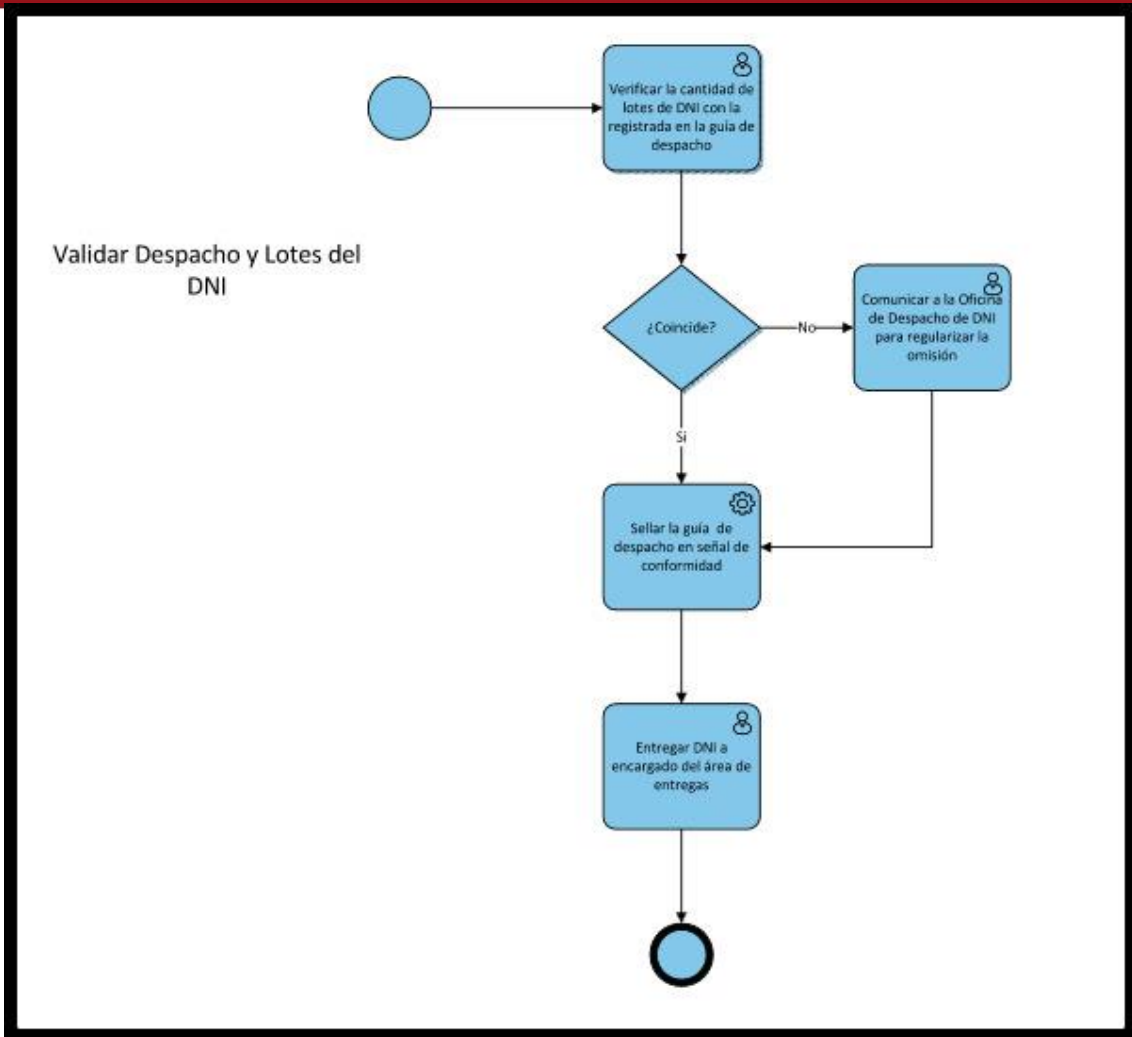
Validar Despacho y Lotes del DNI

Verificar la cantidad de lotes de DNI con la registrada en la guía de despacho

¿Coincide?

No

Comunicar a la Oficina de Despacho de DNI para regularizar la omisión

Si

Sellar la guía de despacho en señal de conformidad

Entregar DNI a encargado del área de entregas